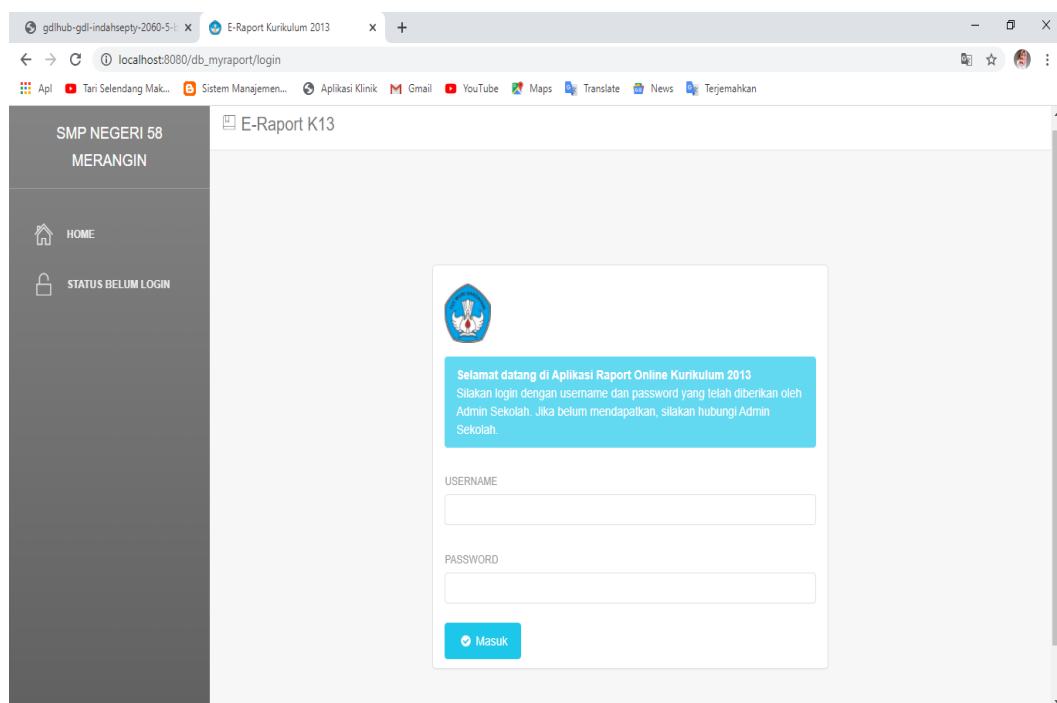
gdlhub-gdl-indahsepty-2060-5-l ×
E-Raport Kurikulum 2013 ×
+

localhost:8080/db_myraport/login

Apl | Tari Selendang Mak... | Sistem Manajemen... | Aplikasi Klinik | Gmail | YouTube | Maps | Translate | News | Terjemahkan

SMP NEGERI 58 MERANGIN

HOME

STATUS BELUM LOGIN

E-Raport K13

Selamat datang di Aplikasi Raport Online Kurikulum 2013
Silakan login dengan username dan password yang telah diberikan oleh Admin Sekolah. Jika belum mendapatkan, silakan hubungi Admin Sekolah.

USERNAME

PASSWORD

Masuk